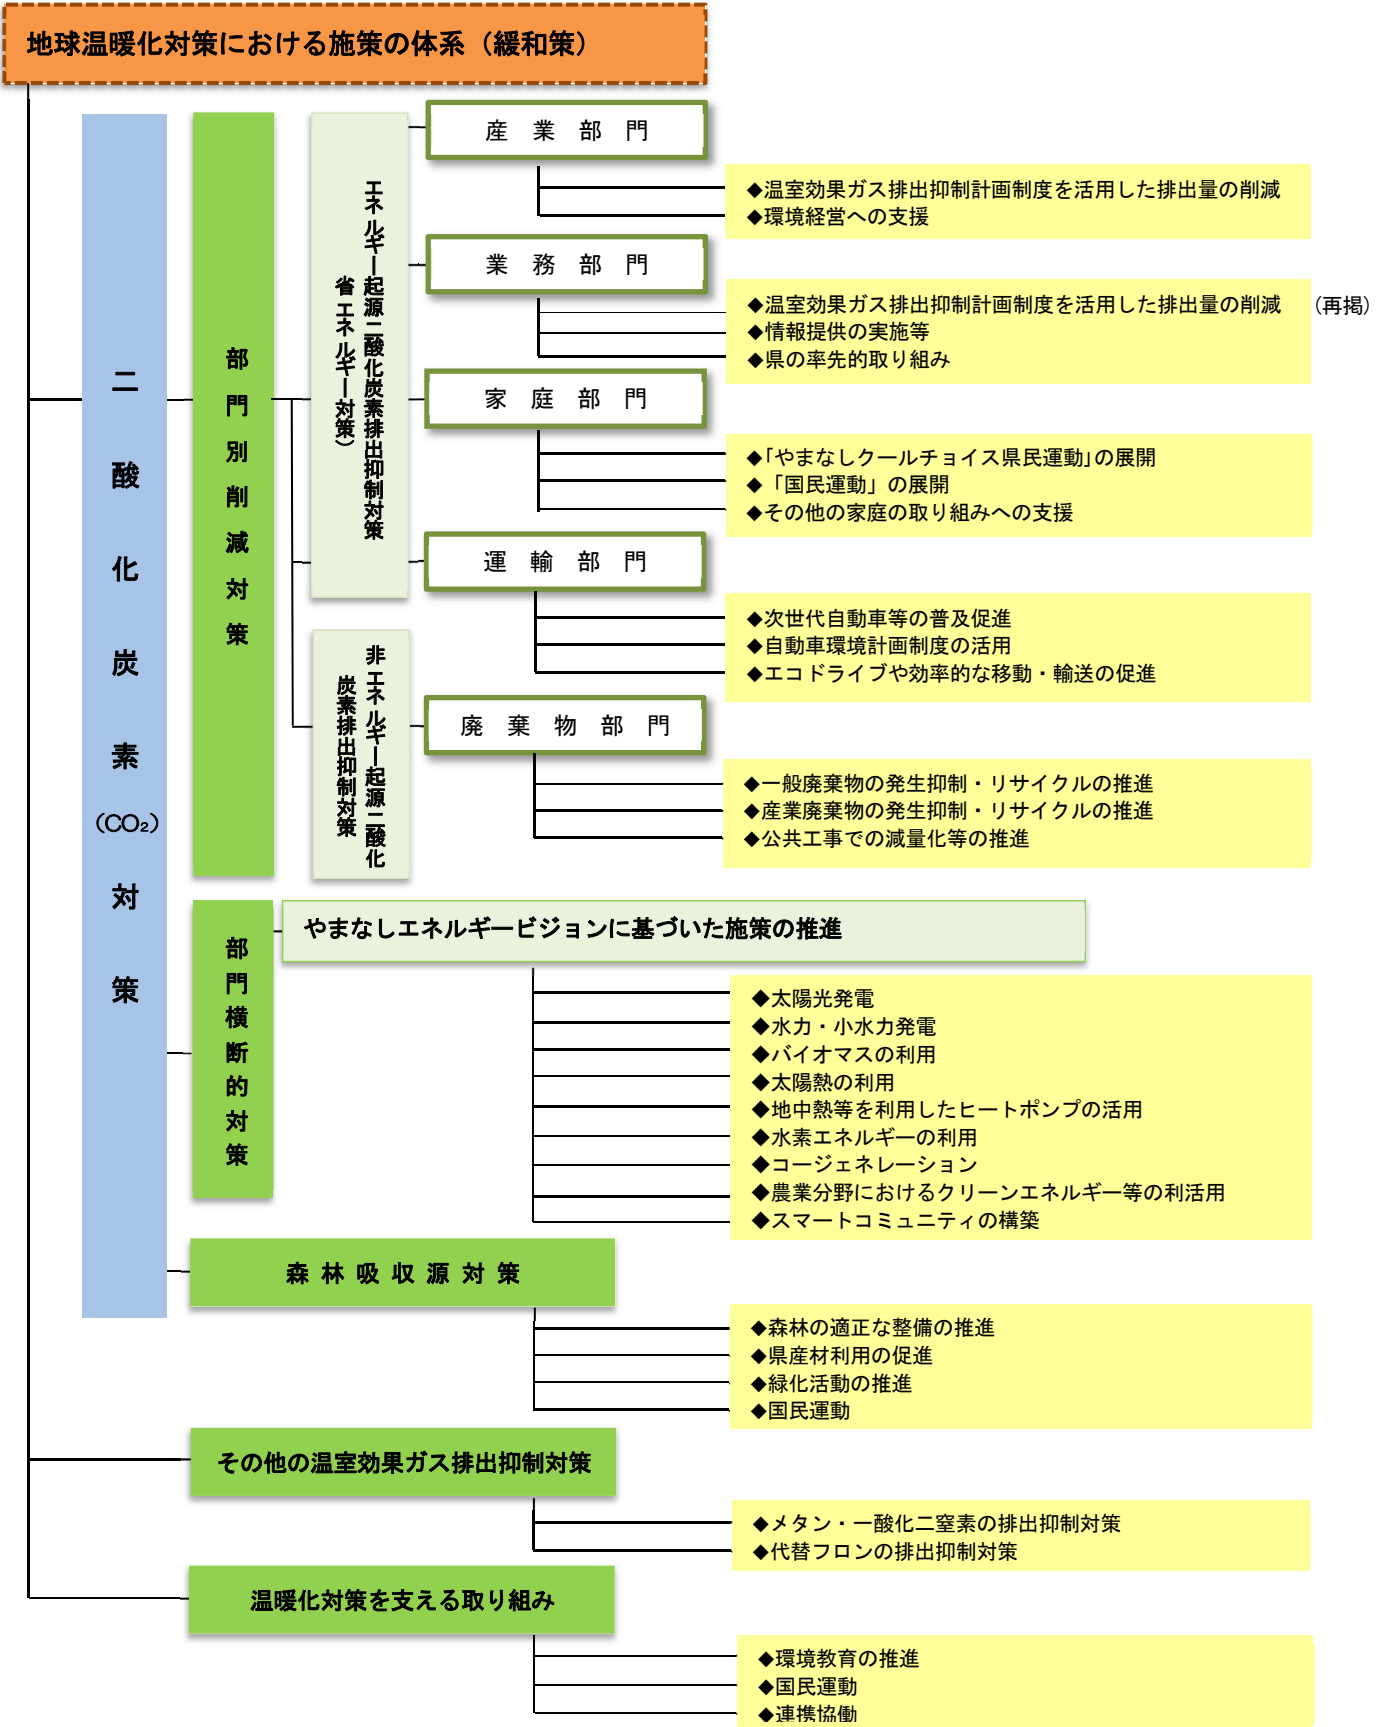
地球温暖化対策における施策の体系（緩和策）

二酸化炭素（$CO_2$）対策

部門別削減対策

エネルギー起源二酸化炭素排出抑制対策（省エネルギー対策）

産業部門

◆温室効果ガス排出抑制計画制度を活用した排出量の削減
◆環境経営への支援

業務部門

◆温室効果ガス排出抑制計画制度を活用した排出量の削減 （再掲）
◆情報提供の実施等
◆県の率先的取り組み

家庭部門

◆「やまなしクールチョイス県民運動」の展開
◆「国民運動」の展開
◆その他の家庭の取り組みへの支援

運輸部門

◆次世代自動車等の普及促進
◆自動車環境計画制度の活用
◆エコドライブや効率的な移動・輸送の促進

非エネルギー起源二酸化炭素排出抑制対策

廃棄物部門

◆一般廃棄物の発生抑制・リサイクルの推進
◆産業廃棄物の発生抑制・リサイクルの推進
◆公共工事での減量化等の推進

部門横断的対策

やまなしエネルギービジョンに基づいた施策の推進

◆太陽光発電
◆水力・小水力発電
◆バイオマスの利用
◆太陽熱の利用
◆地中熱等を利用したヒートポンプの活用
◆水素エネルギーの利用
◆コージェネレーション
◆農業分野におけるクリーンエネルギー等の利活用
◆スマートコミュニティの構築

森林吸収源対策

◆森林の適正な整備の推進
◆県産材利用の促進
◆緑化活動の推進
◆国民運動

その他の温室効果ガス排出抑制対策

◆メタン・一酸化二窒素の排出抑制対策
◆代替フロンの排出抑制対策

温暖化対策を支える取り組み

◆環境教育の推進
◆国民運動
◆連携協働